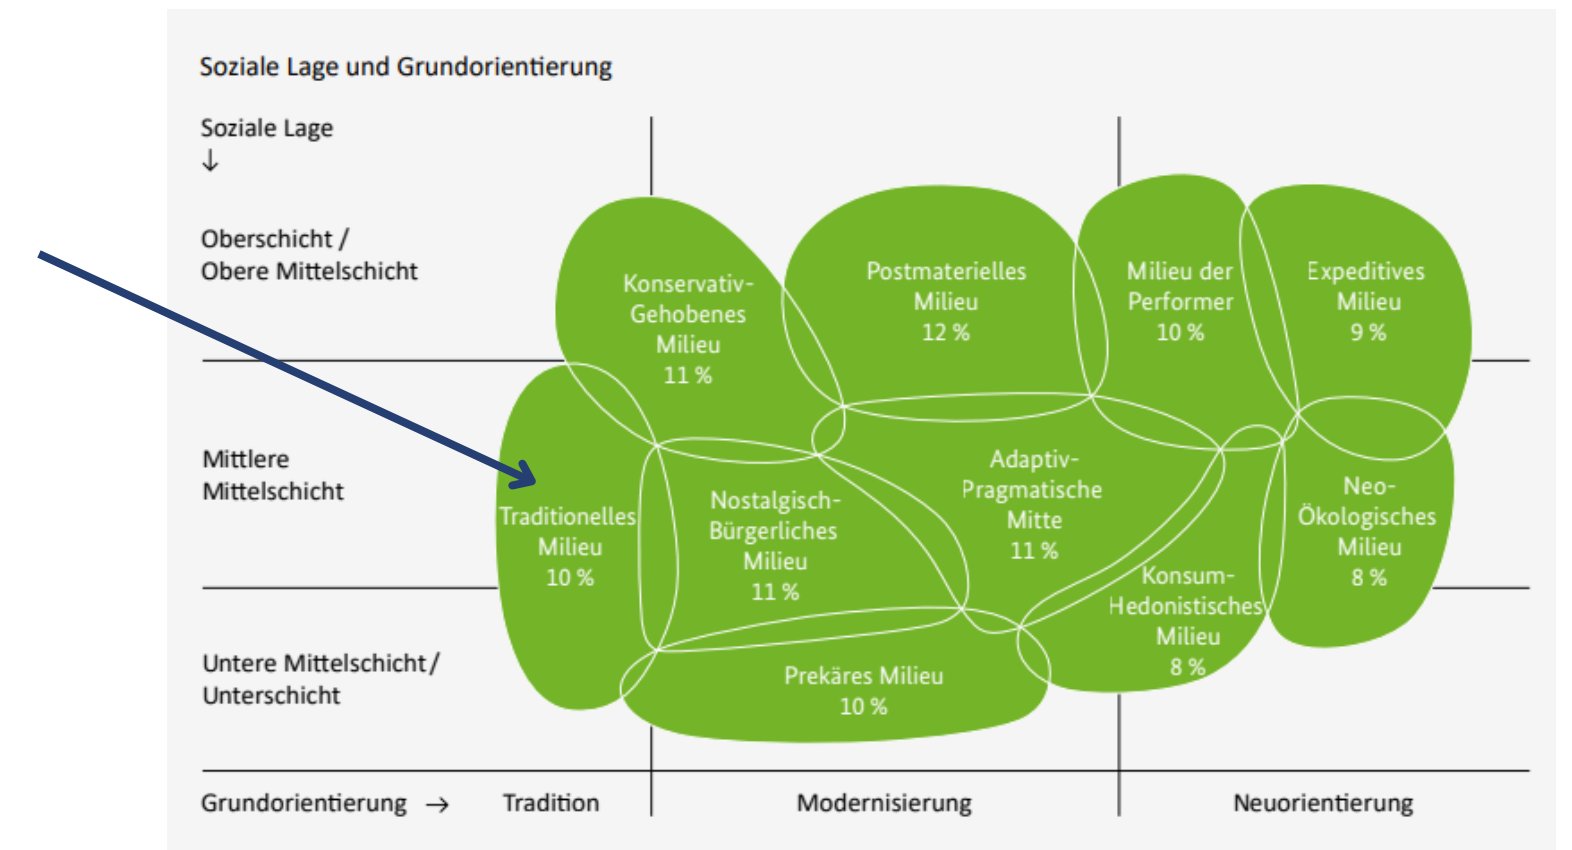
Soziale Lage und Grundorientierung

Soziale Lage
↓

Oberschicht / Obere Mittelschicht

Mittlere Mittelschicht

Untere Mittelschicht / Unterschicht

Konservativ-Gehobenes Milieu 11 %

Postmaterielles Milieu 12 %

Milieu der Performer 10 %

Expeditives Milieu 9 %

Traditionelles Milieu 10 %

Nostalgisch-Bürgerliches Milieu 11 %

Adaptiv-Pragmatische Mitte 11 %

Neo-Ökologisches Milieu 8 %

Konsum-Hedonistisches Milieu 8 %

Prekäres Milieu 10 %

Grundorientierung → Tradition Modernisierung Neuorientierung